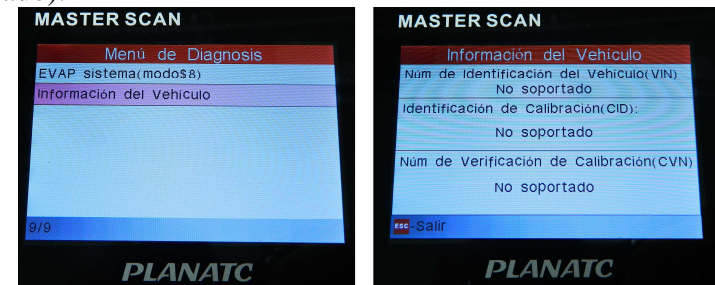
MASTER SCAN

Menú de Diagnosis

EVAP sistema(modo$8)

Información del Vehiculo

9/9

PLANATC

MASTER SCAN

Información del Vehículo

Núm de Identificación del Vehículo(VIN)

No soportado

Identificación de Calibración(CID):

No soportado

Núm de Verificación de Calibración(CVN)

No soportado

ESC-Salir

PLANATC